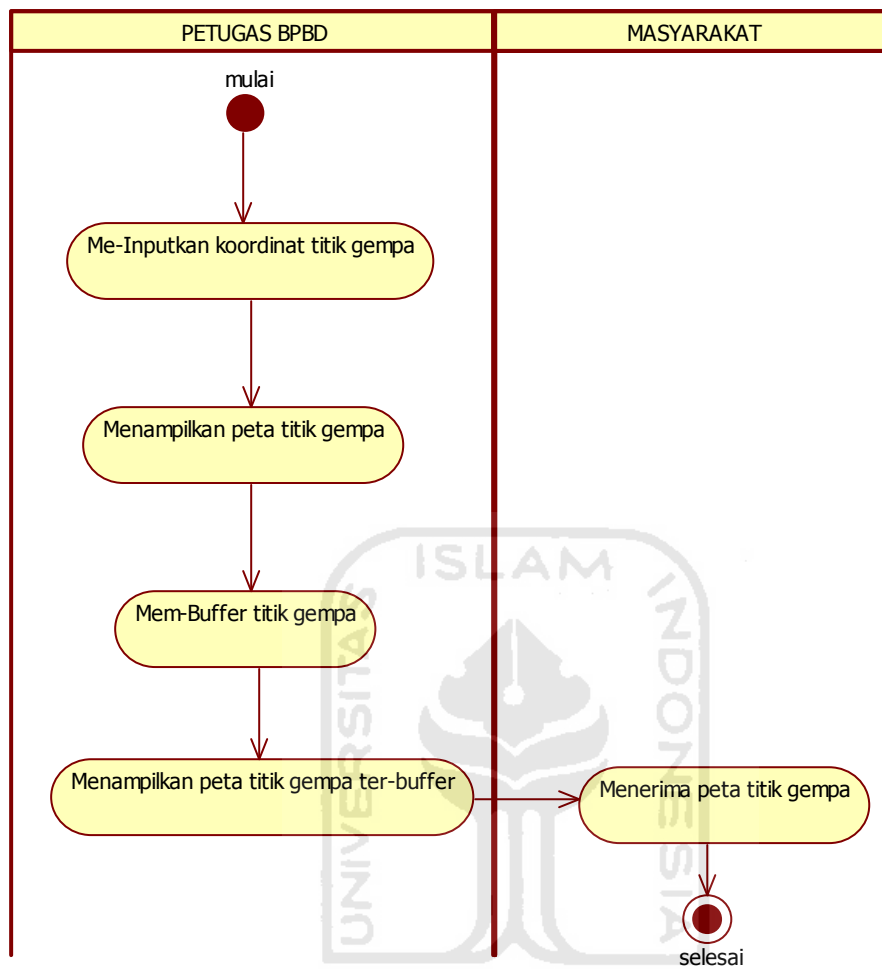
| PETUGAS BPBD | MASYARAKAT |
|---|---|

mulai

Me-Inputkan koordinat titik gempa

Menampilkan peta titik gempa

Mem-Buffer titik gempa

Menampilkan peta titik gempa ter-buffer

Menerima peta titik gempa

selesai

ISLAM UNIVERSITAS INDONESIA